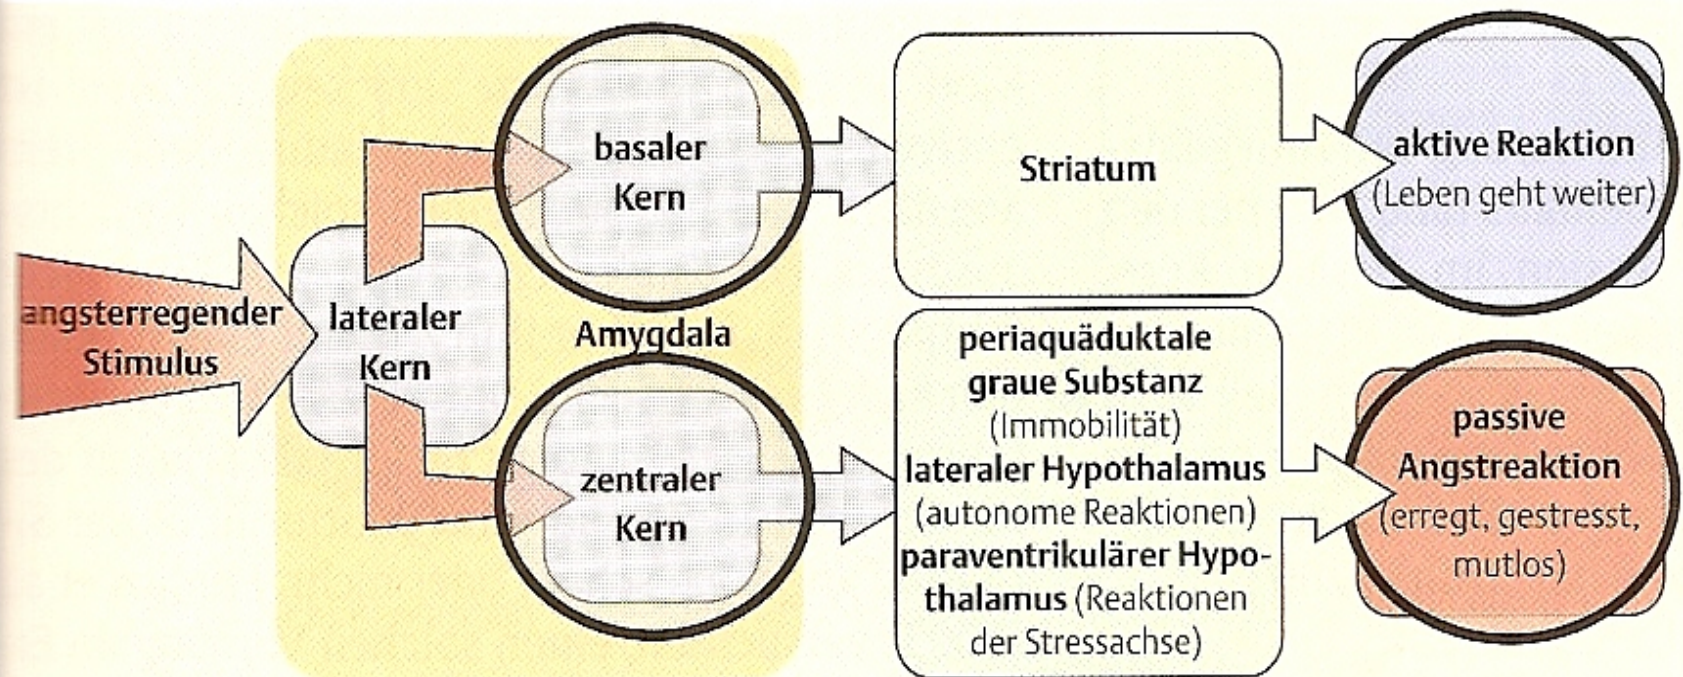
angsterregender Stimulus

lateraler Kern

Amygdala

basaler Kern

zentraler Kern

Striatum

periaquäduktale graue Substanz (Immobilität) lateraler Hypothalamus (autonome Reaktionen) paraventrikulärer Hypothalamus (Reaktionen der Stressachse)

aktive Reaktion (Leben geht weiter)

passive Angstreaktion (erregt, gestresst, mutlos)